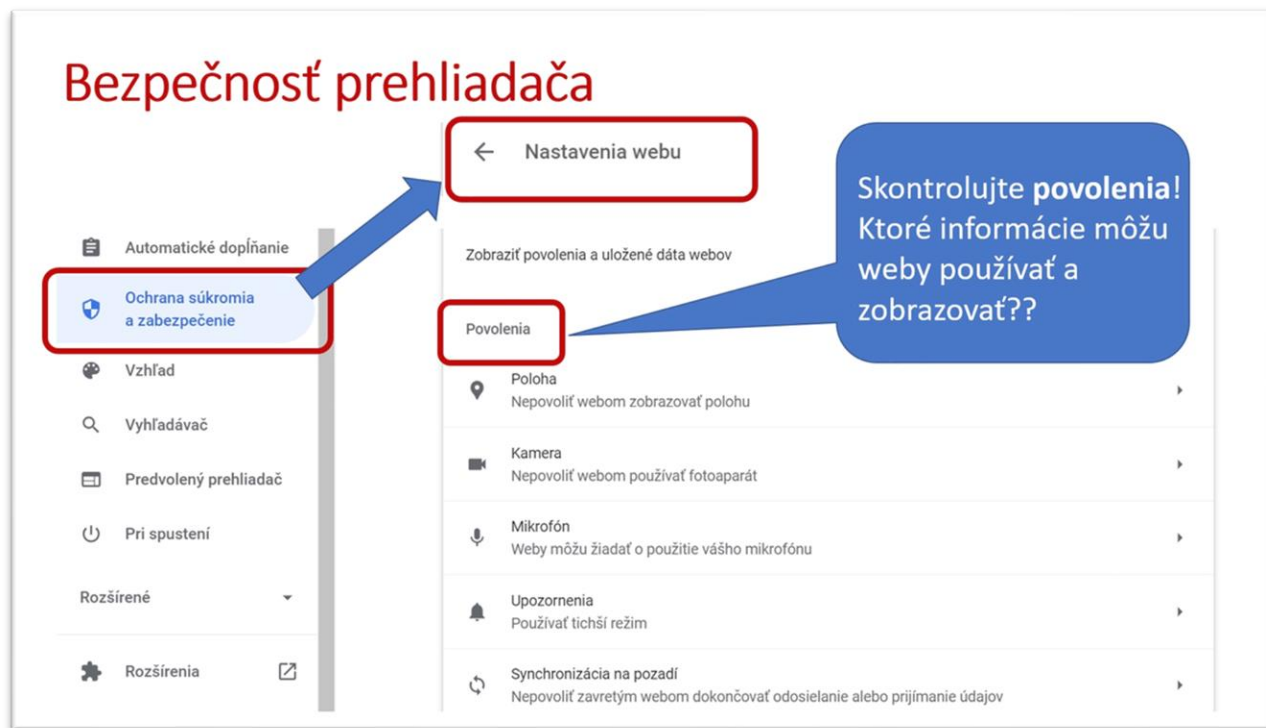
Bezpečnosť prehliadača

Nastavenia webu

Skontrolujte **povolenia**! Ktoré informácie môžu weby používať a zobrazovať??

Automatické dopĺňanie

Ochrana súkromia a zabezpečenie

Vzhľad

Vyhľadávač

Predvolený prehliadač

Pri spustení

Rozšírené

Rozšírenia

Zobraziť povolenia a uložené dáta webov

Povolenia

Poloha
Nepovoliť webom zobrazovať polohu

Kamera
Nepovoliť webom používať fotoaparát

Mikrofón
Weby môžu žiadať o použitie vášho mikrofónu

Upozornenia
Používať tichší režim

Synchronizácia na pozadí
Nepovoliť zavretým webom dokončovať odosielanie alebo prijímanie údajov